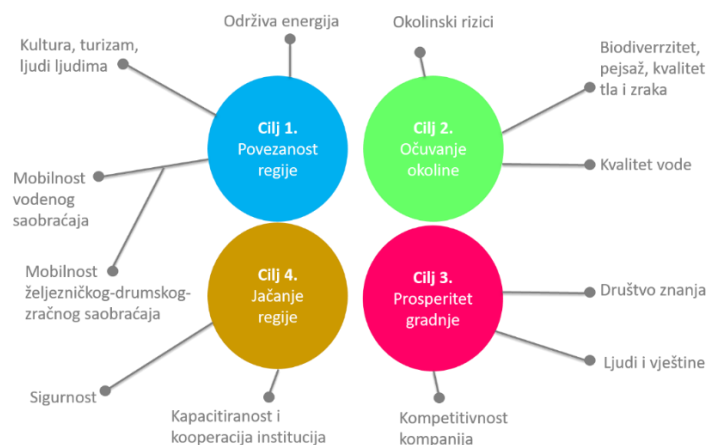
Održiva energija

Okolinski rizici

Kultura, turizam, ljudi ljudima

Biodiverrzitet, pejsaž, kvalitet tla i zraka

Cilj 1. Povezanost regije

Cilj 2. Očuvanje okoline

Kvalitet vode

Mobilnost vodenog saobraćaja

Mobilnost željezničkog-drumskog-zračnog saobraćaja

Cilj 4. Jačanje regije

Cilj 3. Prosperitet gradnje

Društvo znanja

Ljudi i vještine

Sigurnost

Kapacitiranost i kooperacija institucija

Kompetitivnost kompanija